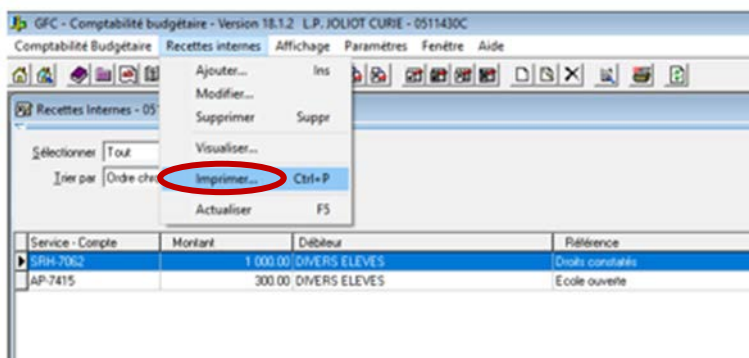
GFC - Comptabilité budgétaire - Version 18.1.2 L.P. JOLIOT CURIE - 0511430C

Comptabilité Budgétaire Recettes internes Affichage Paramètres Fenêtre Aide

Recettes Internes - 05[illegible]

Sélectionner Tout

Trier par Ordre chro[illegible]

Ajouter... Ins
Modifier...
Supprimer Suppr
Visualiser...
Imprimer... Ctrl+P
Actualiser F5

| Service - Compte | Montant | Débiteur | Référence |
|---|---|---|---|
| SRH-7062 | 1 000.00 | DIVERS ELEVES | Droits constatés |
| AP-7415 | 300.00 | DIVERS ELEVES | Ecole ouverte |